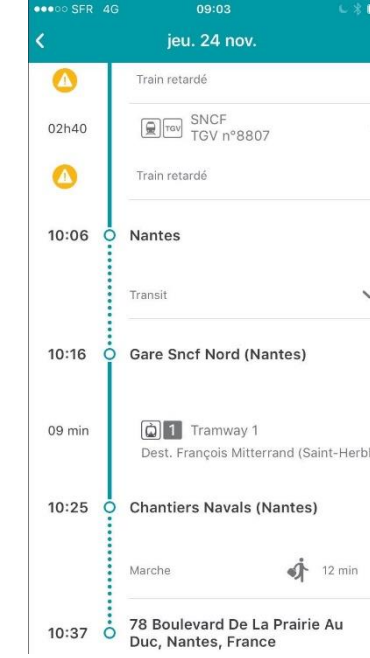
●●●○○ SFR 4G 09:03

jeu. 24 nov.

Train retardé

02h40 TGV SNCF TGV n°8807

Train retardé

10:06 Nantes

Transit

10:16 Gare Sncf Nord (Nantes)

09 min 1 Tramway 1
Dest. François Mitterrand (Saint-Herbl

10:25 Chantiers Navals (Nantes)

Marche 12 min

10:37 78 Boulevard De La Prairie Au Duc, Nantes, France